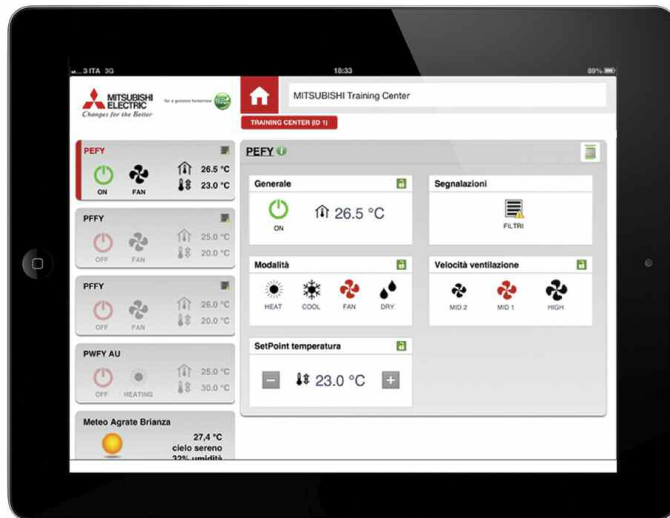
3 ITA 3G
18:33
89%

MITSUBISHI ELECTRIC
Changes for the Better
for a greener tomorrow

MITSUBISHI Training Center
TRAINING CENTER (ID 1)

PEFY
ON
FAN
26.5 °C
23.0 °C

PFFY
OFF
FAN
25.0 °C
20.0 °C

PFFY
OFF
FAN
26.0 °C
20.0 °C

PWFY AU
OFF
HEATING
25.0 °C
30.0 °C

Meteo Agrate Brianza
27,4 °C
cielo sereno
32% umidità

PEFY

Generale
ON
26.5 °C

Segnalazioni
FILTRI

Modalità
HEAT
COOL
FAN
DRY

Velocità ventilazione
MID 2
MID 1
HIGH

SetPoint temperatura
23.0 °C